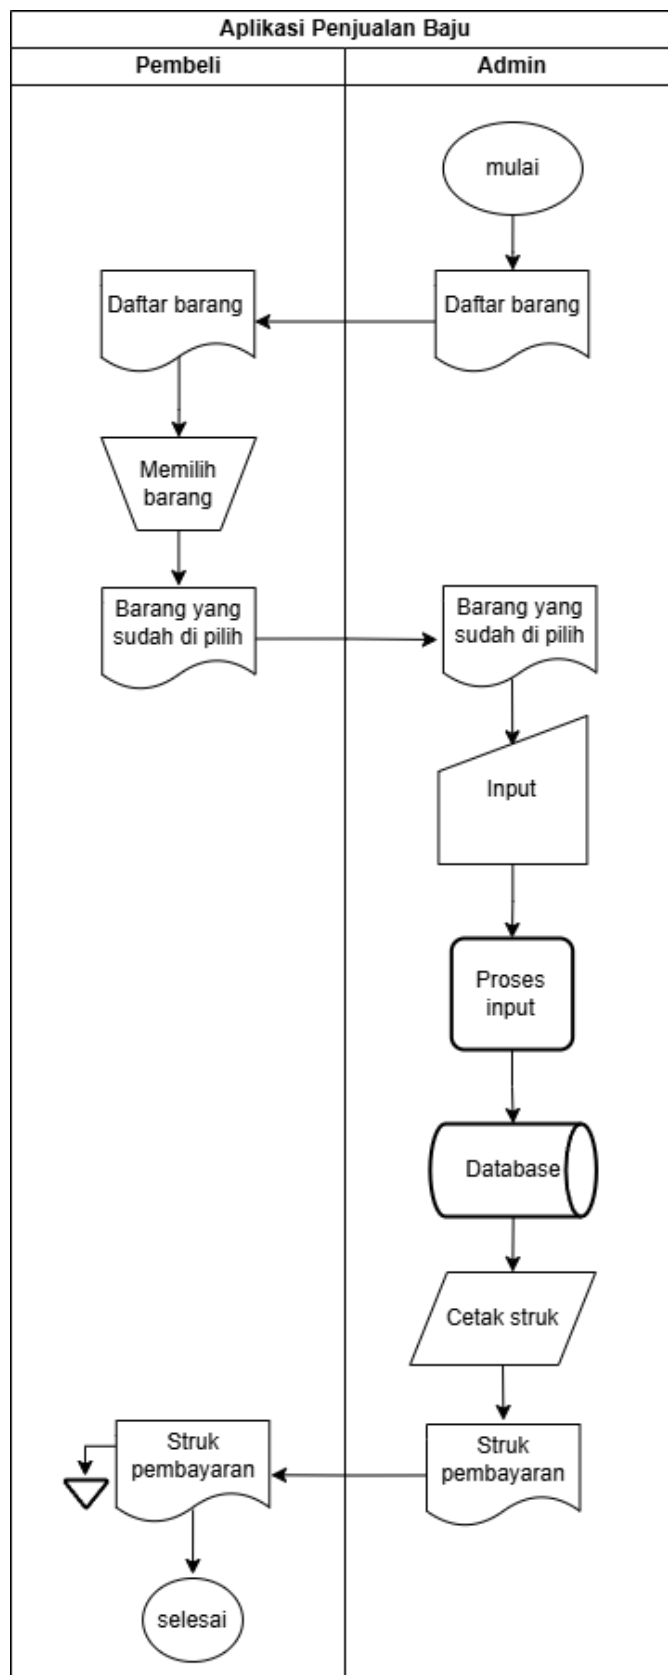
Aplikasi Penjualan Baju

Pembeli

Admin

mulai

Daftar barang

Daftar barang

Memilih barang

Barang yang sudah di pilih

Barang yang sudah di pilih

Input

Proses input

Database

Cetak struk

Struk pembayaran

Struk pembayaran

selesai